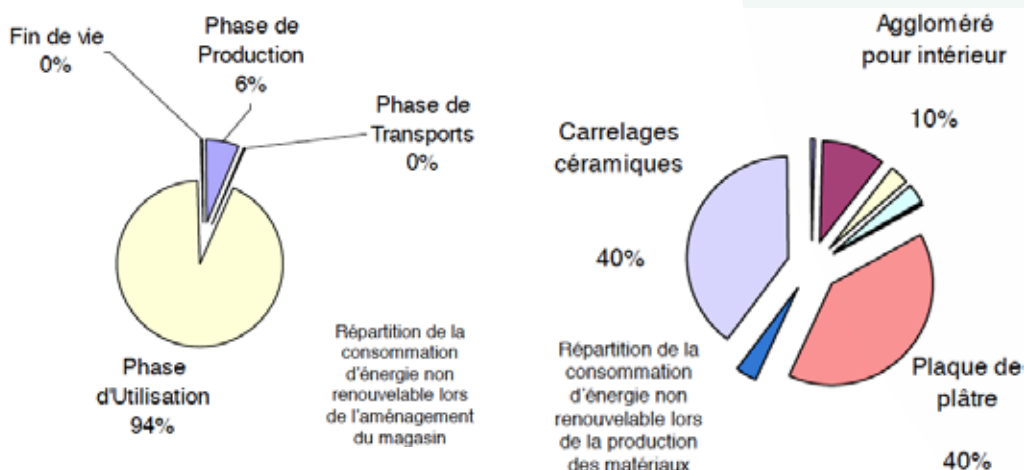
Fin de vie
0%

Phase de
Production
6%

Phase de
Transports
0%

Phase
d'Utilisation
94%

Répartition de la consommation d'énergie non renouvelable lors de l'aménagement du magasin

Aggloméré
pour intérieur

10%

Carrelages
céramiques

40%

Répartition de la consommation d'énergie non renouvelable lors de la production des matériaux

Plaque de
plâtre

40%